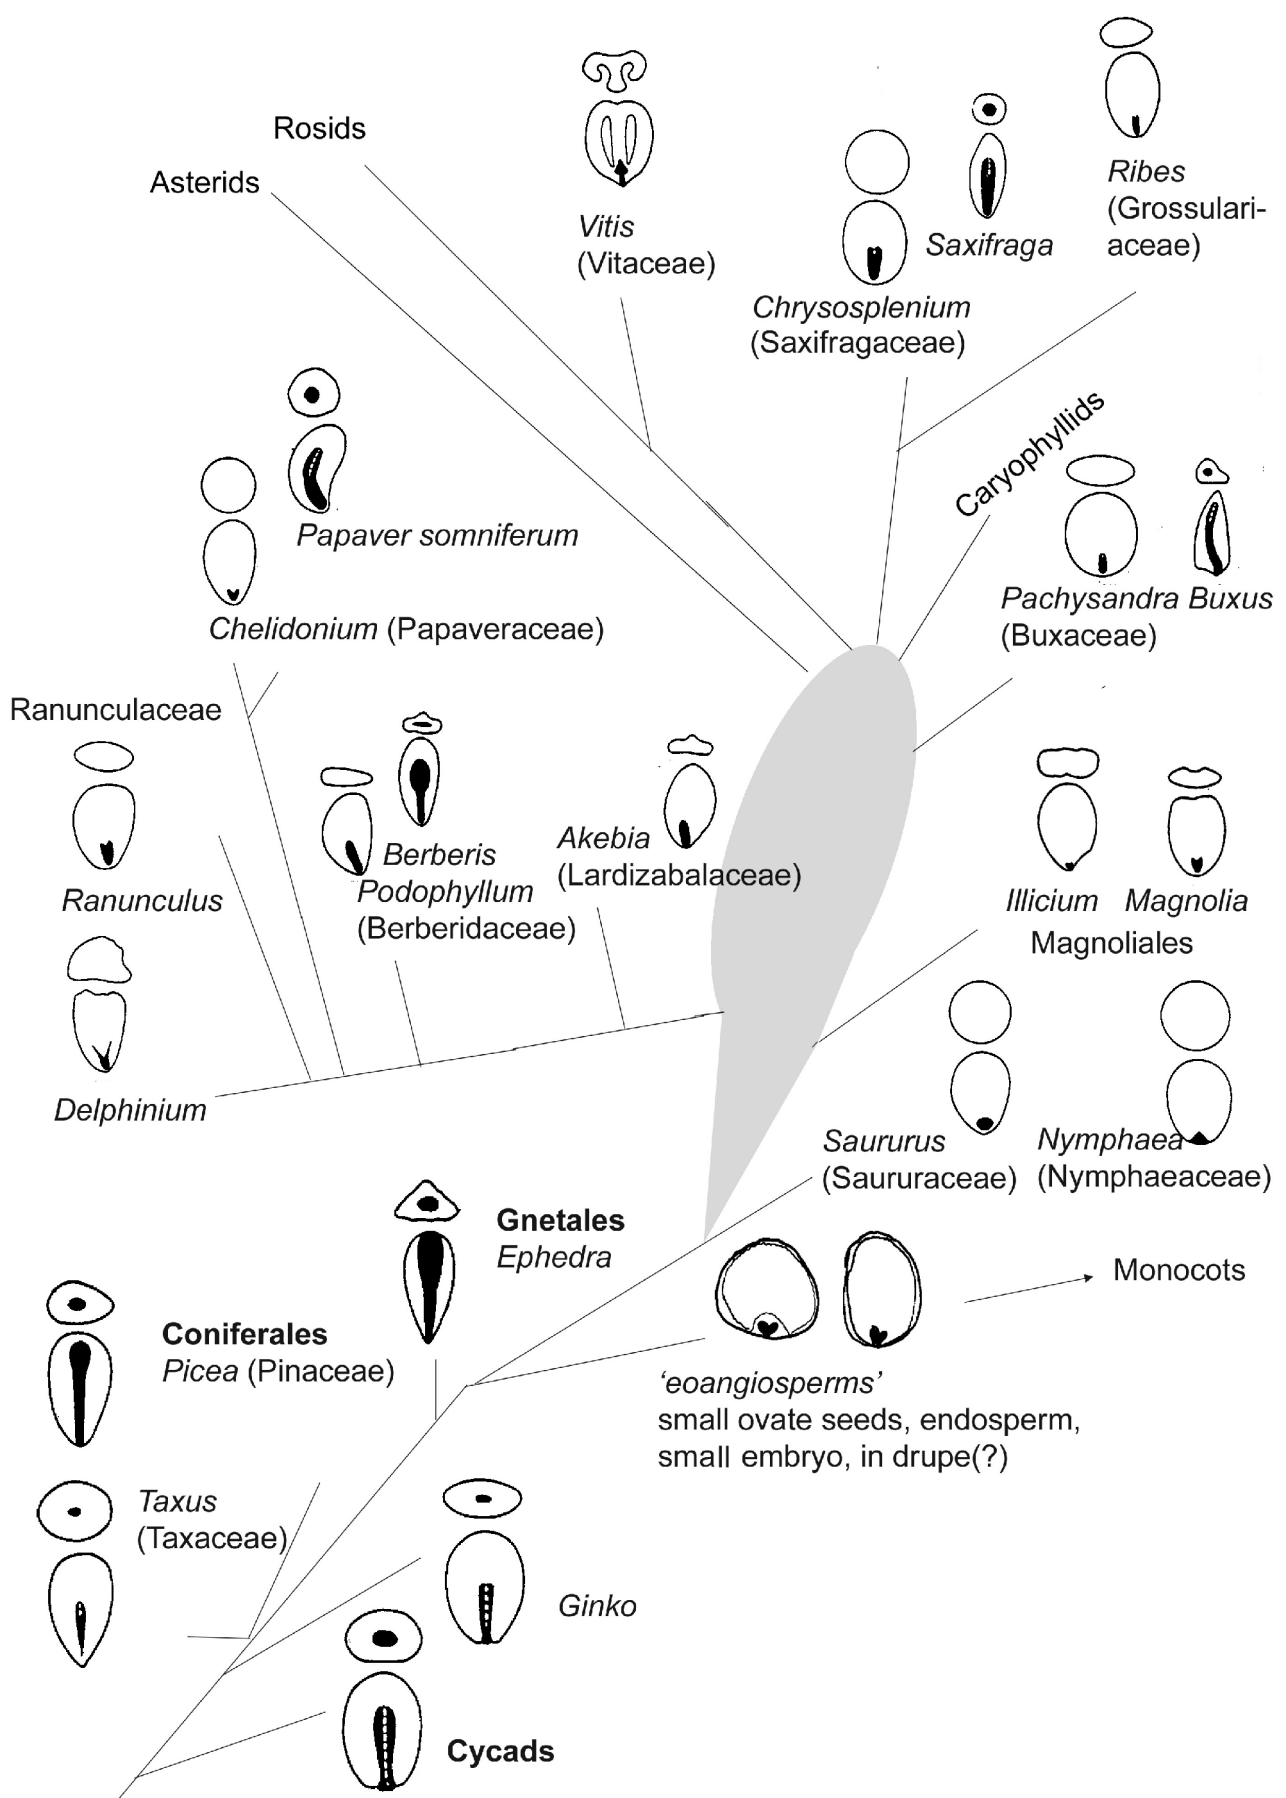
Rosids

Asterids

*Vitis* (Vitaceae)

*Chrysosplenium* (Saxifragaceae)

*Saxifraga*

*Ribes* (Grossulariaceae)

Caryophyllids

*Papaver somniferum*

*Chelidonium* (Papaveraceae)

*Pachysandra* *Buxus* (Buxaceae)

Ranunculaceae

*Ranunculus*

*Delphinium*

*Berberis* *Podophyllum* (Berberidaceae)

*Akebia* (Lardizabalaceae)

*Illicium* *Magnolia*
Magnoliales

*Saururus* (Saururaceae)

*Nymphaea* (Nymphaeaceae)

**Gnetales**
*Ephedra*

Monocots

**Coniferales**
*Picea* (Pinaceae)

*'eoangiosperms'*
small ovate seeds, endosperm, small embryo, in drupe(?)

*Taxus* (Taxaceae)

*Ginko*

**Cycads**